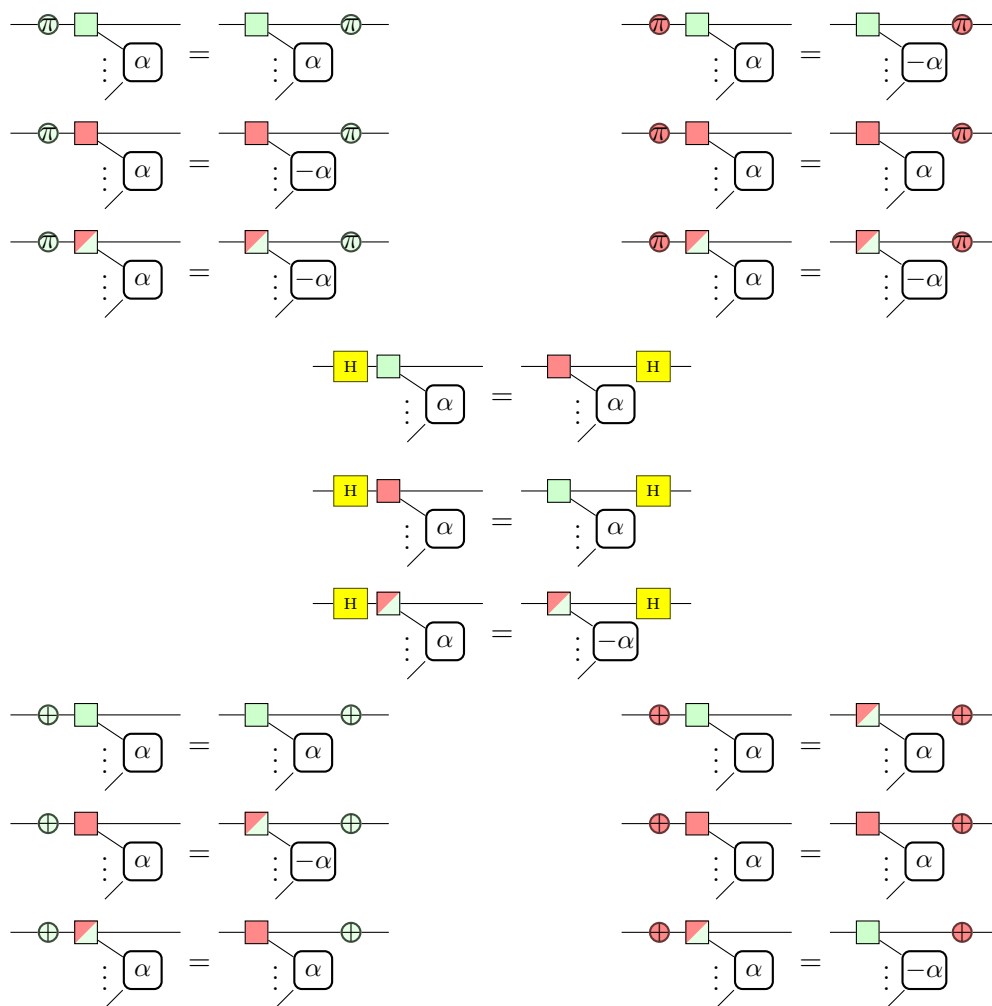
$\pi$ $\alpha$ = $\alpha$ $\pi$

$\pi$ $\alpha$ = $-\alpha$ $\pi$

$\pi$ $\alpha$ = $-\alpha$ $\pi$

$\pi$ $\alpha$ = $-\alpha$ $\pi$

$\pi$ $\alpha$ = $\alpha$ $\pi$

$\pi$ $\alpha$ = $-\alpha$ $\pi$

H $\alpha$ = $\alpha$ H

H $\alpha$ = $\alpha$ H

H $\alpha$ = $-\alpha$ H

$\alpha$ = $\alpha$

$\alpha$ = $-\alpha$

$\alpha$ = $\alpha$

$\alpha$ = $\alpha$

$\alpha$ = $\alpha$

$\alpha$ = $-\alpha$